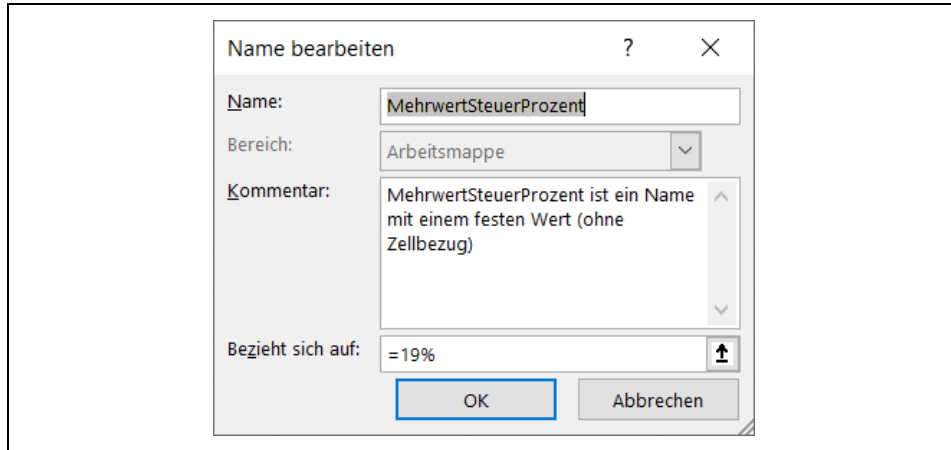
Name bearbeiten

?

×

Name:

MehrwertSteuerProzent

Bereich:

Arbeitsmappe

Kommentar:

MehrwertSteuerProzent ist ein Name mit einem festen Wert (ohne Zellbezug)

Bezieht sich auf:

=19%

OK

Abbrechen